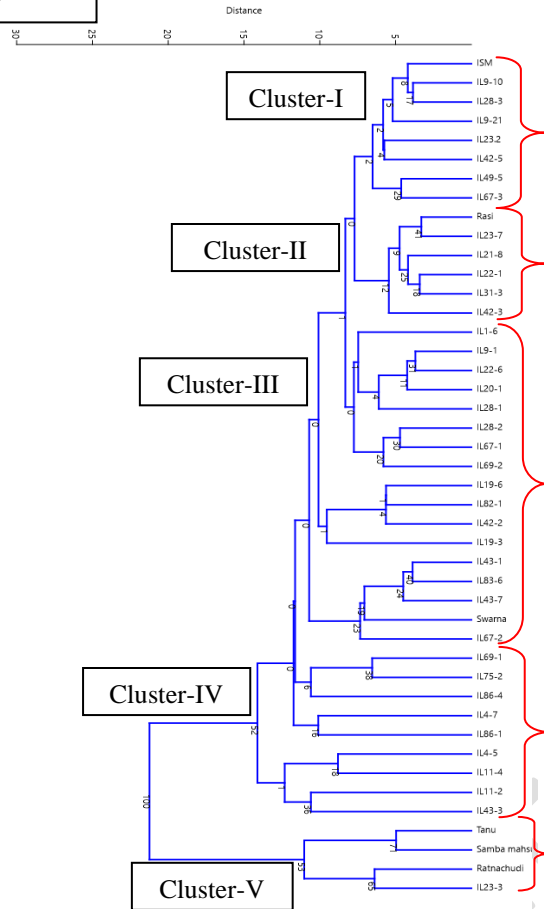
Distance

30 25 20 15 10 5

Cluster-I

Cluster-II

Cluster-III

Cluster-IV

Cluster-V

ISM
IL9-10
IL28-3
IL9-21
IL23.2
IL42-5
IL49-5
IL67-3
Rasi
IL23-7
IL21-8
IL22-1
IL31-3
IL42-3
IL1-6
IL9-1
IL22-6
IL20-1
IL28-1
IL28-2
IL67-1
IL69-2
IL19-6
IL82-1
IL42-2
IL19-3
IL43-1
IL83-6
IL43-7
Swarna
IL67-2
IL69-1
IL75-2
IL86-4
IL4-7
IL86-1
IL4-5
IL11-4
IL11-2
IL43-3
Tanu
Samba mahsuri
Ratnachudi
IL23-3

8 17 5 2 4 2 29 0 41 9 25 18 12 1 31 11 4 0 30 20 1 4 40 24 19 23 0 0 0 0 38 6 18 52 18 1 36 100 71 55 65